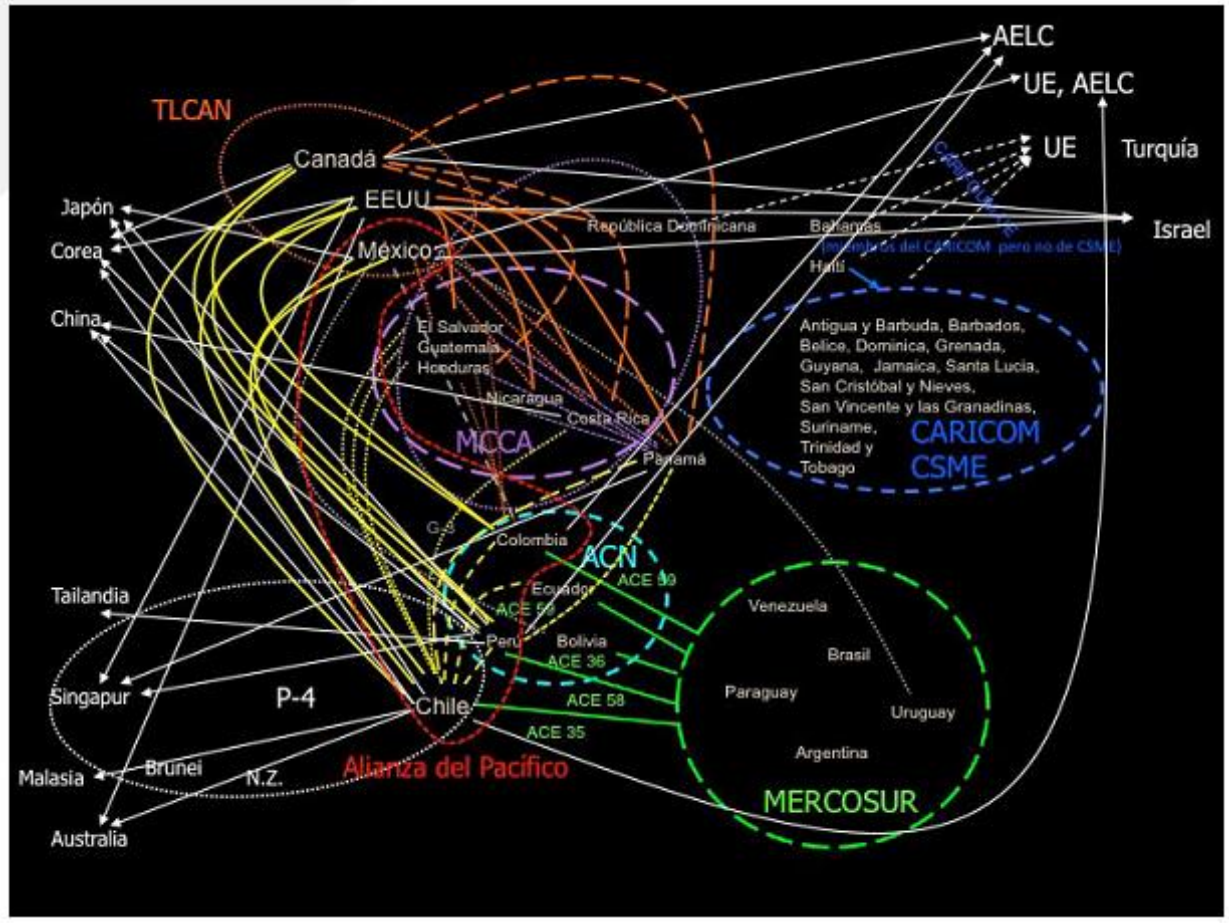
AELC
UE, AELC
UE
Turquía
Israel
TLCAN
Canadá
EEUU
México
Japón
Corea
China
CARIFORUM-UE
República Dominicana
Bahamas
(miembros del CARICOM pero no de CSME)
Haití
El Salvador
Guatemala
Honduras
Nicaragua
Costa Rica
MCCA
Panamá
Antigua y Barbuda, Barbados, Belice, Dominica, Grenada, Guyana, Jamaica, Santa Lucia, San Cristóbal y Nieves, San Vincente y las Granadinas, Suriname, Trinidad y Tobago
CARICOM
CSME
G-3
Colombia
ACN
ACE 59
Ecuador
ACE 58
Perú
Bolivia
ACE 36
ACE 58
ACE 35
Venezuela
Brasil
Paraguay
Uruguay
Argentina
MERCOSUR
Tailandia
Singapur
P-4
Chile
Malasia
Brunei
N.Z.
Australia
Alianza del Pacífico